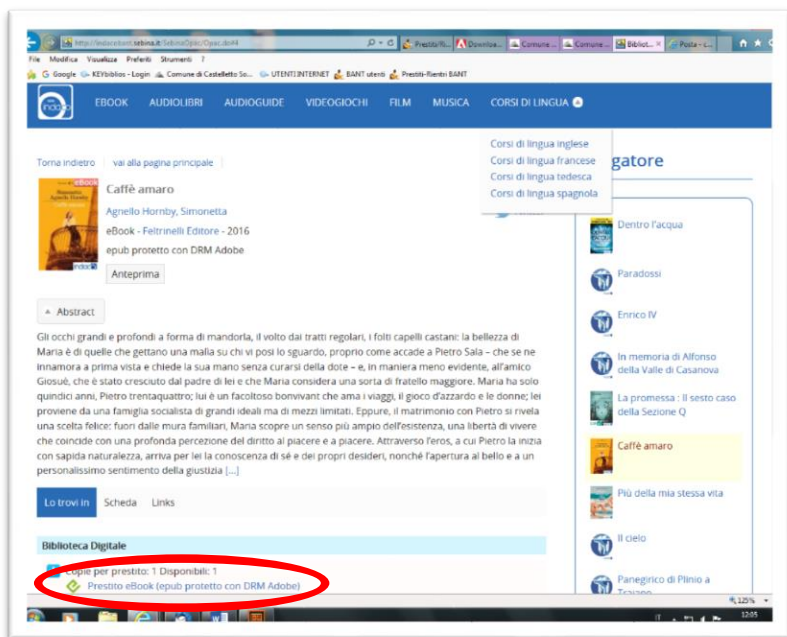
http://indaco.bant.sebina.it/SebinaOpac/Opac.do#4
Prestiti/Ri... | Downloa... | Comune ... | Comune ... | Bibliot... | Posta - c...
File Modifica Visualizza Preferiti Strumenti ?
Google KEYbiblios - Login Comune di Castelletto So... UTENTI INTERNET BANT utenti Prestiti-Rientri BANT

indaco
EBOOK AUDIOLIBRI AUDIOGUIDE VIDEOGIOCHI FILM MUSICA CORSI DI LINGUA

Corsi di lingua inglese
Corsi di lingua francese
Corsi di lingua tedesca
Corsi di lingua spagnola

Torna indietro | vai alla pagina principale

Caffè amaro
Agnello Hornby, Simonetta
eBook - Feltrinelli Editore - 2016
epub protetto con DRM Adobe
Anteprima

gatore

Abstract

Gli occhi grandi e profondi a forma di mandorla, il volto dai tratti regolari, i folti capelli castani: la bellezza di Maria è di quelle che gettano una malia su chi vi posi lo sguardo, proprio come accade a Pietro Sala – che se ne innamora a prima vista e chiede la sua mano senza curarsi della dote – e, in maniera meno evidente, all'amico Giosuè, che è stato cresciuto dal padre di lei e che Maria considera una sorta di fratello maggiore. Maria ha solo quindici anni, Pietro trentaquattro; lui è un facoltoso bonvivant che ama i viaggi, il gioco d'azzardo e le donne; lei proviene da una famiglia socialista di grandi ideali ma di mezzi limitati. Eppure, il matrimonio con Pietro si rivela una scelta felice: fuori dalle mura familiari, Maria scopre un senso più ampio dell'esistenza, una libertà di vivere che coincide con una profonda percezione del diritto al piacere e a piacere. Attraverso l'eros, a cui Pietro la inizia con sapida naturalezza, arriva per lei la conoscenza di sé e dei propri desideri, nonché l'apertura al bello e a un personalissimo sentimento della giustizia [...]

Lo trovi in | Scheda | Links

Biblioteca Digitale
Copie per prestito: 1 Disponibili: 1
Prestito eBook (epub protetto con DRM Adobe)

Dentro l'acqua
Paradossi
Enrico IV
In memoria di Alfonso della Valle di Casanova
La promessa : Il sesto caso della Sezione Q
Caffè amaro
Più della mia stessa vita
Il cielo
Panegirico di Plinio a Traiano

125%
12:05